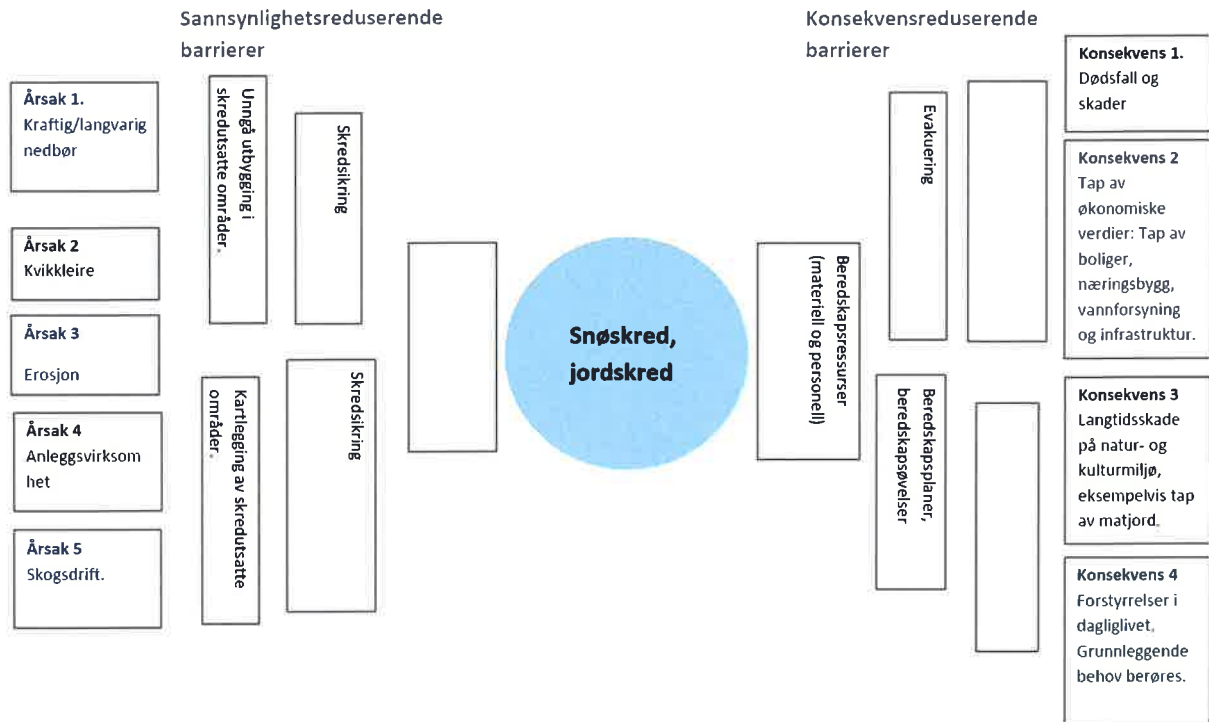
Sannsynlighetsreduserende barrierer

Konsekvensreduserende barrierer

Årsak 1.
Kraftig/langvarig nedbør

Årsak 2
Kvikkleire

Årsak 3
Erosjon

Årsak 4
Anleggsvirksomhet

Årsak 5
Skogsdrift.

Unngå utbygging i skredutsatte områder.

Skredsikring

Kartlegging av skredutsatte områder.

Skredsikring

Snøskred, jordskred

Beredskapsressurser (materiell og personell)

Evakuering

Beredskapsplaner, beredskapsøvelser

Konsekvens 1.
Dødsfall og skader

Konsekvens 2
Tap av økonomiske verdier: Tap av boliger, næringsbygg, vannforsyning og infrastruktur.

Konsekvens 3
Langtidsskade på natur- og kulturmiljø, eksempelvis tap av matjord.

Konsekvens 4
Forstyrrelser i dagliglivet, Grunnleggende behov berøres.